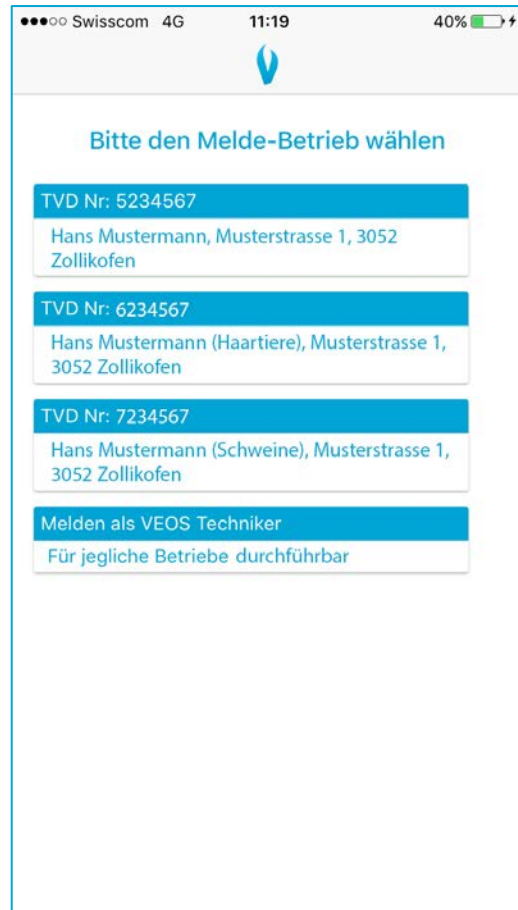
●●●○○ Swisscom 4G 11:19 40%

Bitte den Melde-Betrieb wählen

TVD Nr: 5234567
Hans Mustermann, Musterstrasse 1, 3052 Zollikofen

TVD Nr: 6234567
Hans Mustermann (Haartiere), Musterstrasse 1, 3052 Zollikofen

TVD Nr: 7234567
Hans Mustermann (Schweine), Musterstrasse 1, 3052 Zollikofen

Melden als VEOS Techniker
Für jegliche Betriebe durchführbar